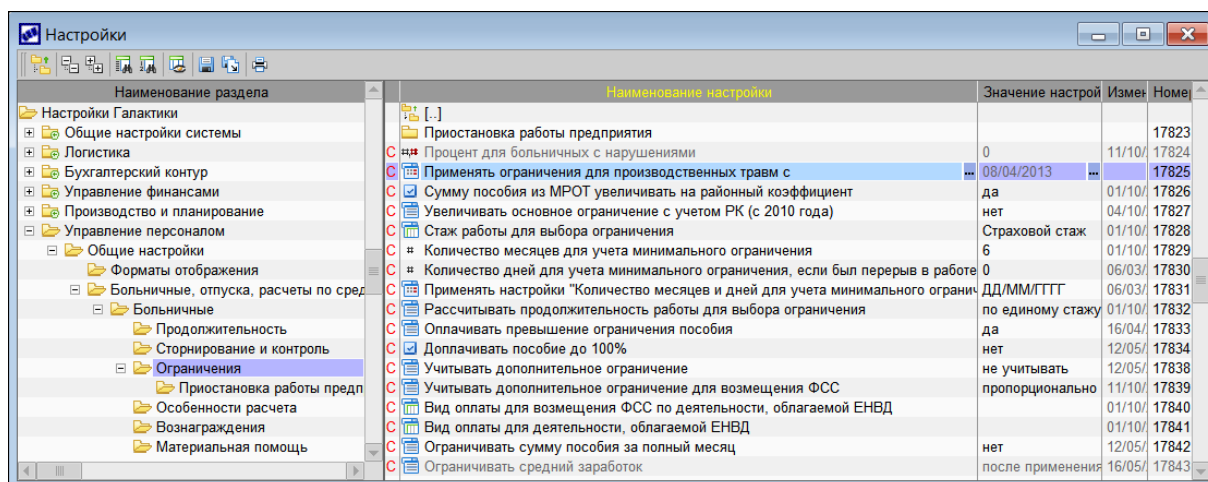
Настройки

| Наименование раздела |
|---|
| Настройки Галактики |
| Общие настройки системы |
| Логистика |
| Бухгалтерский контур |
| Управление финансами |
| Производство и планирование |
| Управление персоналом |
| Общие настройки |
| Форматы отображения |
| Больничные, отпуска, расчеты по сред |
| Больничные |
| Продолжительность |
| Сторнирование и контроль |
| Ограничения |
| Приостановка работы предп |
| Особенности расчета |
| Вознаграждения |
| Материальная помощь |

| | Наименование настройки | Значение настрой | Измен | Номер |
|---|---|---|---|---|
| | [..] | | | |
| | Приостановка работы предприятия | | | 17823 |
| C | Процент для больничных с нарушениями | 0 | 11/10/ | 17824 |
| C | Применять ограничения для производственных травм с | 08/04/2013 | | 17825 |
| C | Сумму пособия из МРОТ увеличивать на районный коэффициент | да | 01/10/ | 17826 |
| C | Увеличивать основное ограничение с учетом РК (с 2010 года) | нет | 04/10/ | 17827 |
| C | Стаж работы для выбора ограничения | Страховой стаж | 01/10/ | 17828 |
| C | Количество месяцев для учета минимального ограничения | 6 | 01/10/ | 17829 |
| C | Количество дней для учета минимального ограничения, если был перерыв в работе | 0 | 06/03/ | 17830 |
| C | Применять настройки "Количество месяцев и дней для учета минимального ограничи | ДД/ММ/ГГГГ | 06/03/ | 17831 |
| C | Рассчитывать продолжительность работы для выбора ограничения | по единому стажу | 01/10/ | 17832 |
| C | Оплачивать превышение ограничения пособия | да | 16/04/ | 17833 |
| C | Доплачивать пособие до 100% | нет | 12/05/ | 17834 |
| C | Учитывать дополнительное ограничение | не учитывать | 12/05/ | 17838 |
| C | Учитывать дополнительное ограничение для возмещения ФСС | пропорционально | 11/10/ | 17839 |
| C | Вид оплаты для возмещения ФСС по деятельности, облагаемой ЕНВД | | 01/10/ | 17840 |
| C | Вид оплаты для деятельности, облагаемой ЕНВД | | 01/10/ | 17841 |
| C | Ограничивать сумму пособия за полный месяц | нет | 12/05/ | 17842 |
| C | Ограничивать средний заработок | после применения | 16/05/ | 17843 |